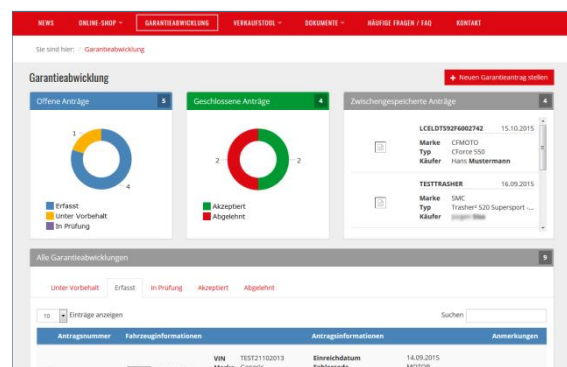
NEWS ONLINE-SHOP GARANTIEABWICKLUNG VERKAUFSTOOL DOKUMENTE HÄUFIGE FRAGEN / FAQ KONTAKT

Sie sind hier: / Garantieabwicklung

Garantieabwicklung

+ Neuen Garantieantrag stellen

Offene Anträge 5

1

4

Erfasst
Unter Vorbehalt
In Prüfung

Geschlossene Anträge 4

2

2

Akzeptiert
Abgelehnt

Zwischengespeicherte Anträge 4

LCELDTS92F6002742 15.10.2015
Marke CFMOTO
Typ CForce 550
Käufer Hans Mustermann

TESTTRASHER 16.09.2015
Marke SMC
Typ Trasher² 520 Supersport -...
Käufer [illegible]

Alle Garantieabwicklungen 9

Unter Vorbehalt Erfasst In Prüfung Akzeptiert Abgelehnt

10 Einträge anzeigen

Suchen

| Antragsnummer | Fahrzeuginformationen | Antragsinformationen | Anmerkungen |
|---|---|---|---|
| | VIN TEST21102013 Marke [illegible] | Einreichdatum 14.09.2015 Fehlercode MOTOR | |